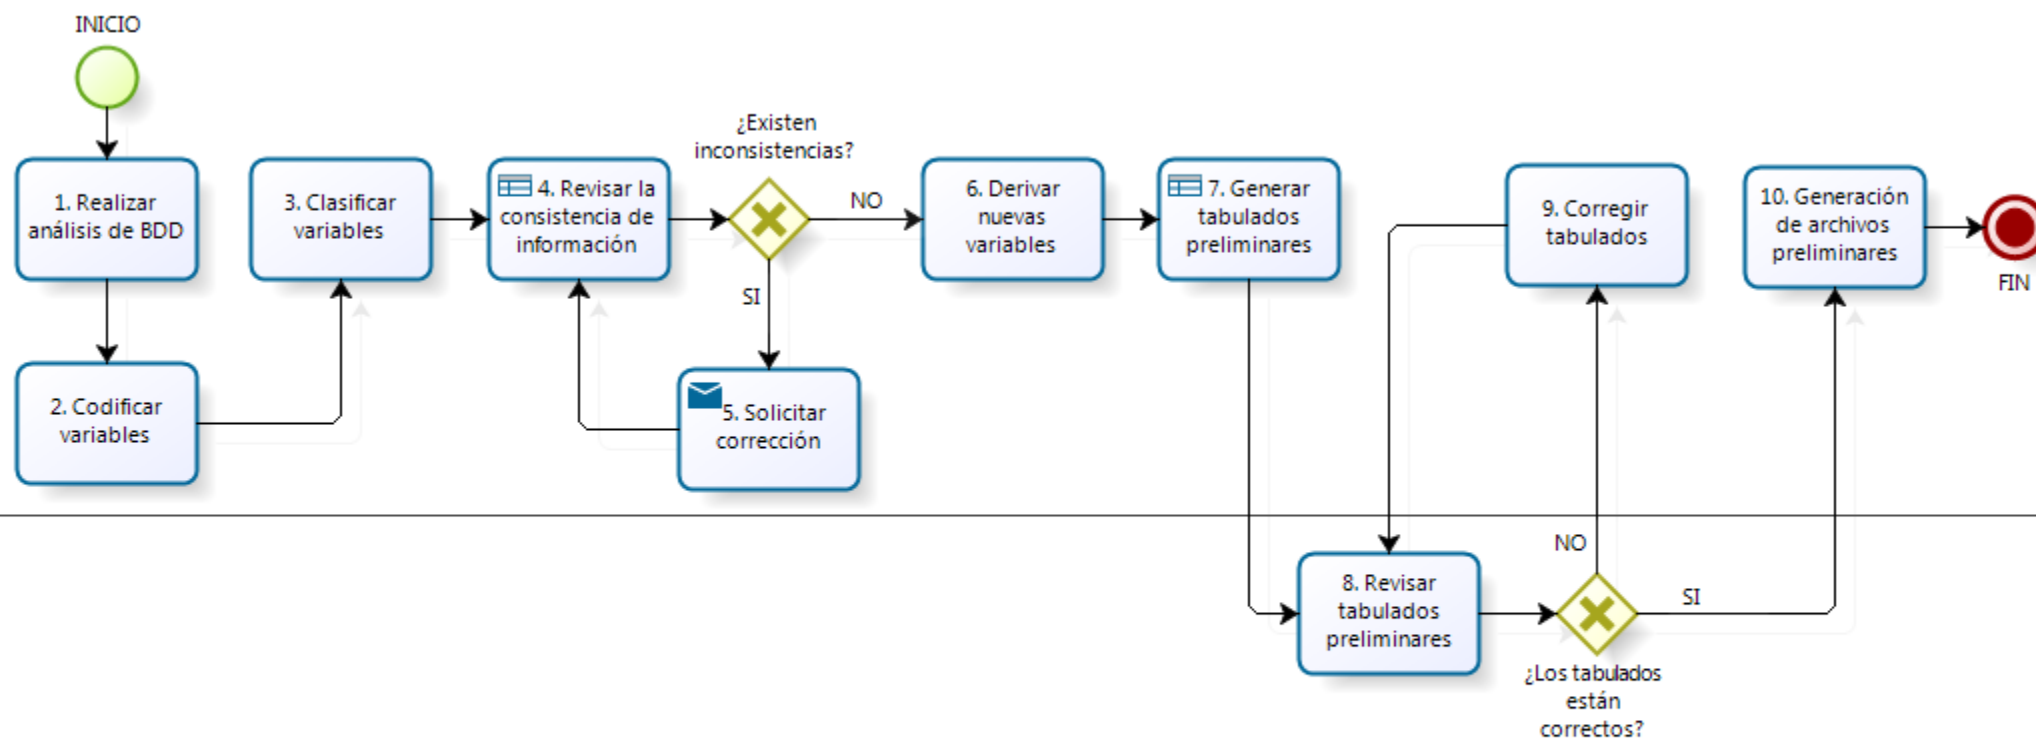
INICIO

1. Realizar análisis de BDD

2. Codificar variables

3. Clasificar variables

4. Revisar la consistencia de información

¿Existen inconsistencias?

NO

SI

5. Solicitar corrección

6. Derivar nuevas variables

7. Generar tabulados preliminares

9. Corregir tabulados

10. Generación de archivos preliminares

FIN

8. Revisar tabulados preliminares

NO

SI

¿Los tabulados están correctos?